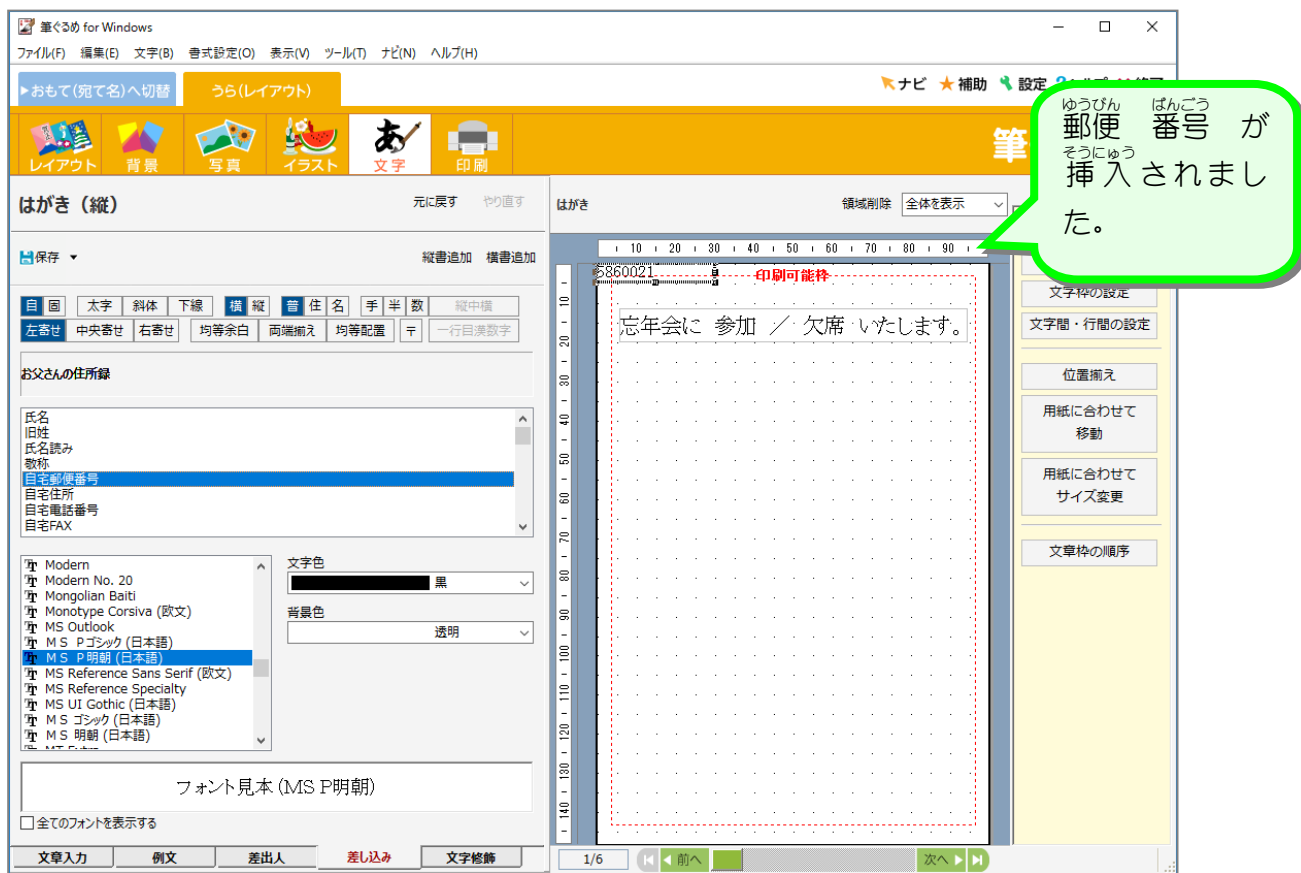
筆ぐるめ for Windows

ファイル(F) 編集(E) 文字(B) 書式設定(O) 表示(V) ツール(T) ナビ(N) ヘルプ(H)

▸おもて(宛て名)へ切替 うら(レイアウト)

ナビ 補助 設定

レイアウト 背景 写真 イラスト 文字 印刷

筆

ゆうびん ばんごう
郵便 番号 が
そうにゅう
挿入 されました。

はがき（縦） 元に戻す やり直す

保存 ▾ 縦書追加 横書追加

目 回 太字 斜体 下線 横 縦 音 住 名 手 半 数 縦中横

左寄せ 中央寄せ 右寄せ 均等余白 両端揃え 均等配置 〒 一行目漢数字

お父さんの住所録

氏名
旧姓
氏名読み
敬称
自宅郵便番号
自宅住所
自宅電話番号
自宅FAX

Modern
Modern No. 20
Mongolian Baiti
Monotype Corsiva (欧文)
MS Outlook
ＭＳ Ｐゴシック (日本語)
ＭＳ Ｐ明朝 (日本語)
MS Reference Sans Serif (欧文)
MS Reference Specialty
MS UI Gothic (日本語)
ＭＳ ゴシック (日本語)
ＭＳ 明朝 (日本語)

文字色
黒
背景色
透明

フォント見本 (MS P明朝)

全てのフォントを表示する

文章入力 例文 差出人 差し込み 文字修飾

はがき 領域削除 全体を表示

10 20 30 40 50 60 70 80 90

8860021 印刷可能枠

忘年会に 参加 ／ 欠席 いたします。

10 20 30 40 50 60 70 80 90 100 110 120 130 140

文字枠の設定
文字間・行間の設定
位置揃え
用紙に合わせて移動
用紙に合わせてサイズ変更
文章枠の順序

1/6 前へ 次へ